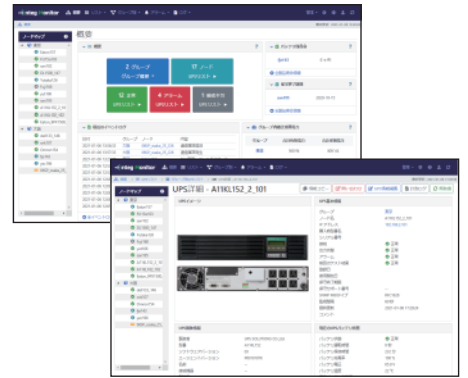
概要

ノードマップ

2 グループ

グループ概要

17 ノード

UPSリスト

10 正常

UPSリスト

4 アラーム

UPSリスト

1 接続不可

UPSリスト

UPS詳細 - A110.152_2_101

ノードマップ

UPSイメージ

UPS基本情報

UPS詳細情報

現在のUPSバッテリ状態